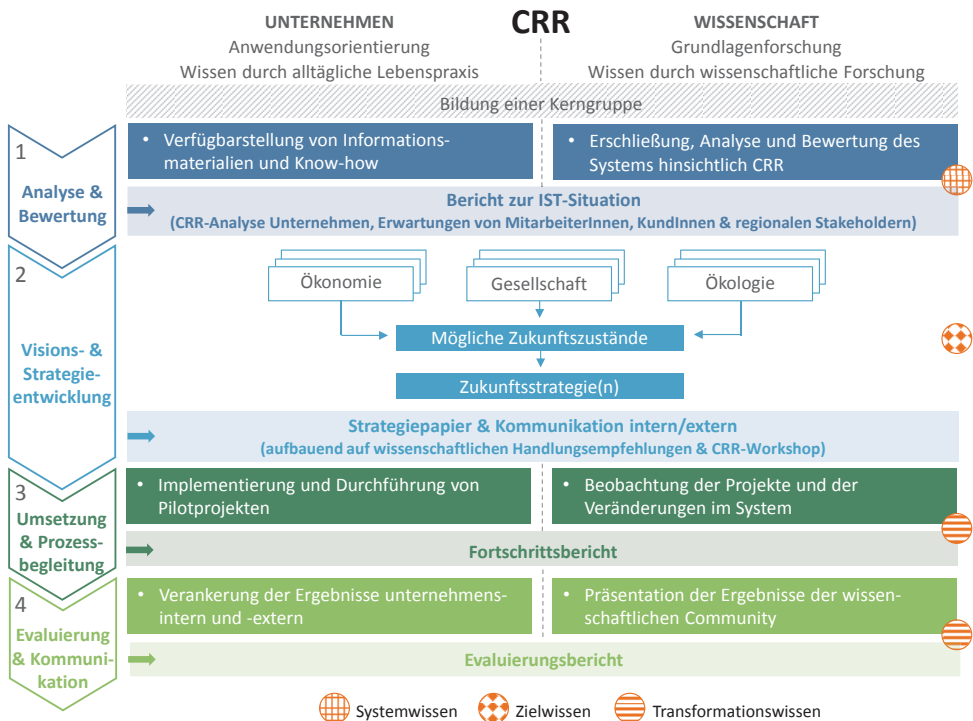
UNTERNEHMEN
Anwendungsorientierung
Wissen durch alltägliche Lebenspraxis

CRR

WISSENSCHAFT
Grundlagenforschung
Wissen durch wissenschaftliche Forschung

Bildung einer Kerngruppe

1
Analyse & Bewertung

• Verfügbarstellung von Informationsmaterialien und Know-how

• Erschließung, Analyse und Bewertung des Systems hinsichtlich CRR

Bericht zur IST-Situation
(CRR-Analyse Unternehmen, Erwartungen von MitarbeiterInnen, KundInnen & regionalen Stakeholdern)

2
Visions- & Strategieentwicklung

Ökonomie
Gesellschaft
Ökologie

Mögliche Zukunftszustände

Zukunftsstrategie(n)

Strategiepapier & Kommunikation intern/extern
(aufbauend auf wissenschaftlichen Handlungsempfehlungen & CRR-Workshop)

3
Umsetzung & Prozessbegleitung

• Implementierung und Durchführung von Pilotprojekten

• Beobachtung der Projekte und der Veränderungen im System

Fortschrittsbericht

4
Evaluierung & Kommunikation

• Verankerung der Ergebnisse unternehmensintern und -extern

• Präsentation der Ergebnisse der wissenschaftlichen Community

Evaluierungsbericht

Systemwissen
Zielwissen
Transformationswissen